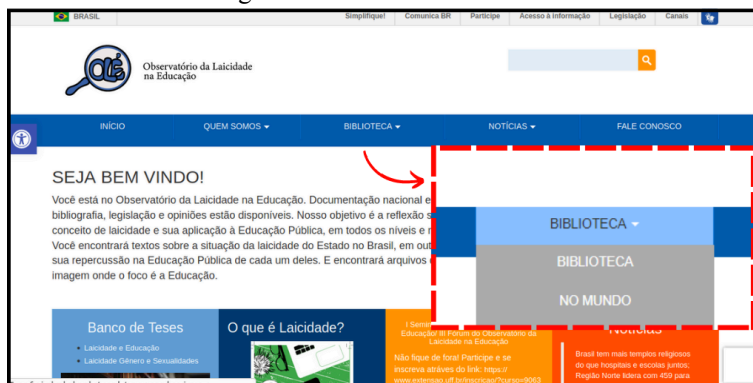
BRASIL Simplifique! Comunica BR Participe Acesso à informação Legislação Canais

OLÉ Observatório da Laicidade na Educação

INÍCIO QUEM SOMOS BIBLIOTECA NOTÍCIAS FALE CONOSCO

SEJA BEM VINDO!

Você está no Observatório da Laicidade na Educação. Documentação nacional e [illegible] bibliografia, legislação e opiniões estão disponíveis. Nosso objetivo é a reflexão s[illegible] conceito de laicidade e sua aplicação à Educação Pública, em todos os níveis e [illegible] Você encontrará textos sobre a situação da laicidade do Estado no Brasil, em out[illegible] sua repercussão na Educação Pública de cada um deles. E encontrará arquivos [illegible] imagem onde o foco é a Educação.

BIBLIOTECA

BIBLIOTECA

NO MUNDO

Banco de Teses

Laicidade e Educação

Laicidade Gênero e Sexualidades

O que é Laicidade?

I Semi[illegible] Educação/ III Fórum do Observatório da Laicidade na Educação

Não fique de fora! Participe e se inscreva através do link: https:// www.extensao.uff.br/inscricao/?curso=9063

Notícias

Brasil tem mais templos religiosos do que hospitais e escolas juntos; Região Norte lidera com 459 para